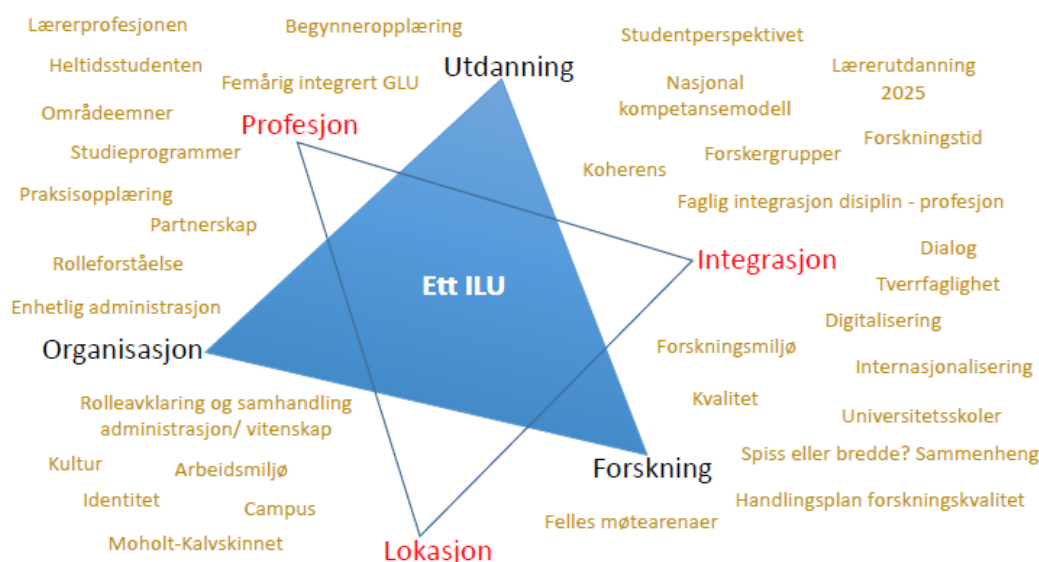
Lærerprofesjonen
Begynneropplæring
Heltidsstudenten
Femårig integrert GLU
Utdanning
Studentperspektivet
Nasjonal kompetansemodell
Lærerutdanning 2025
Områdeemner
Profesjon
Studieprogrammer
Forskningstid
Forskergrupper
Koherens
Praksisopplæring
Partnerskap
Faglig integrasjon disiplin - profesjon
Rolleforståelse
Integrasjon
Dialog
Ett ILU
Tverrfaglighet
Enhetlig administrasjon
Digitalisering
Organisasjon
Forskningsmiljø
Internasjonalisering
Rolleavklaring og samhandling administrasjon/ vitenskap
Kvalitet
Universitetsskoler
Kultur
Arbeidsmiljø
Spiss eller bredde? Sammenheng
Forskning
Identitet
Campus
Handlingsplan forskningskvalitet
Felles møtearenaer
Moholt-Kalvskinnet
Lokasjon